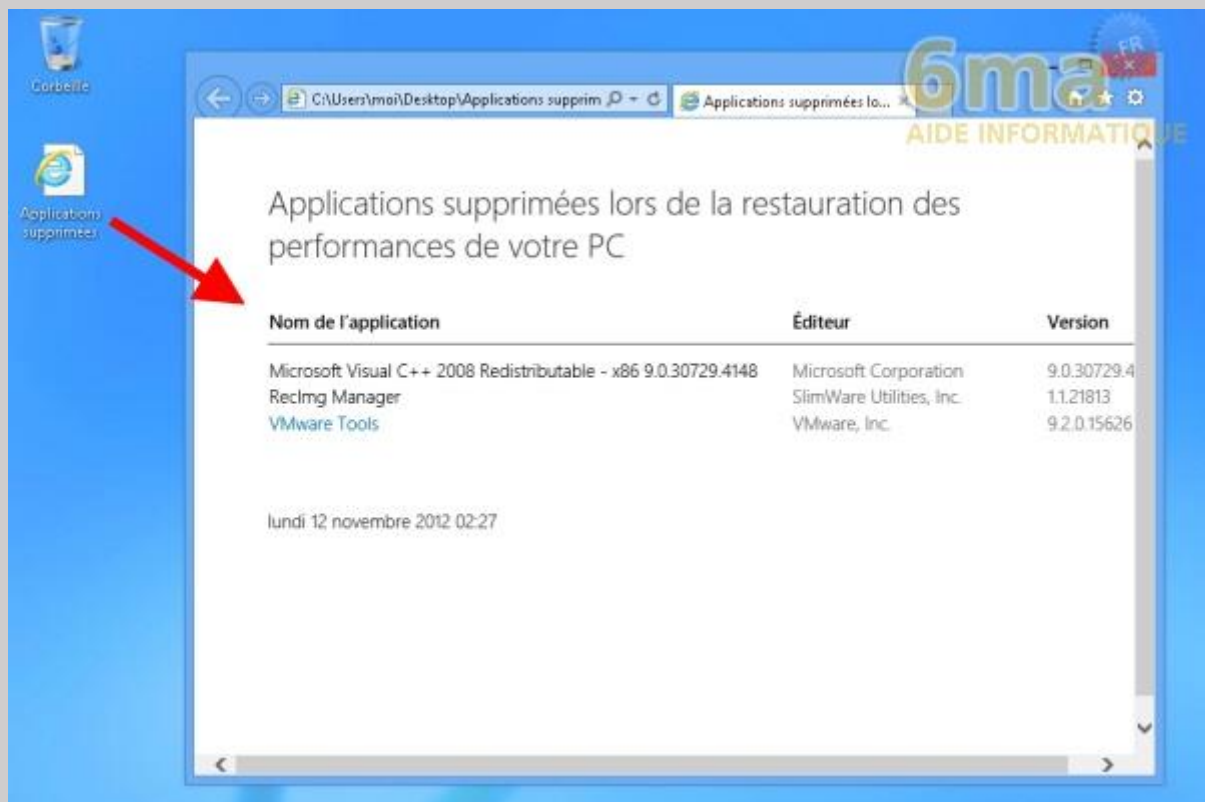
Corbeille

Applications supprimées

C:\Users\moi\Desktop\Applications supprim

Applications supprimées lo...

6ma
FR
AIDE INFORMATIQUE

Applications supprimées lors de la restauration des performances de votre PC

| Nom de l'application | Éditeur | Version |
|---|---|---|
| Microsoft Visual C++ 2008 Redistributable - x86 9.0.30729.4148 | Microsoft Corporation | 9.0.30729.4 |
| RecImg Manager | SlimWare Utilities, Inc. | 1.1.21813 |
| VMware Tools | VMware, Inc. | 9.2.0.15626 |

lundi 12 novembre 2012 02:27